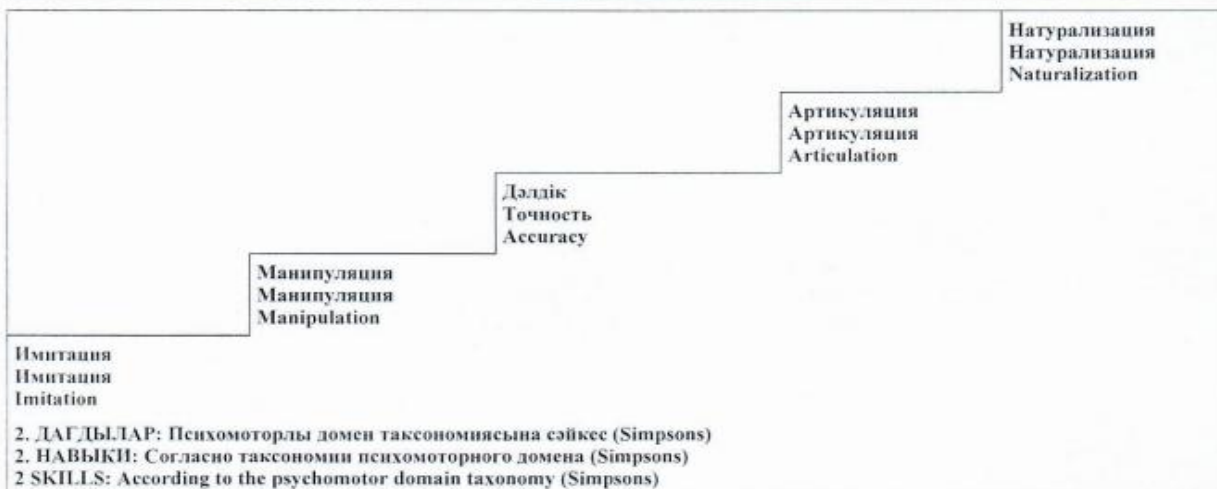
Натурализация
Натурализация
Naturalization

Артикуляция
Артикуляция
Articulation

Дәлдік
Точность
Accuracy

Манипуляция
Манипуляция
Manipulation

Имитация
Имитация
Imitation

2. ДАҒДЫЛАР: Психомоторлы домен таксономиясына сәйкес (Simpsons)
2. НАВЫКИ: Согласно таксономии психомоторного домена (Simpsons)
2 SKILLS: According to the psychomotor domain taxonomy (Simpsons)